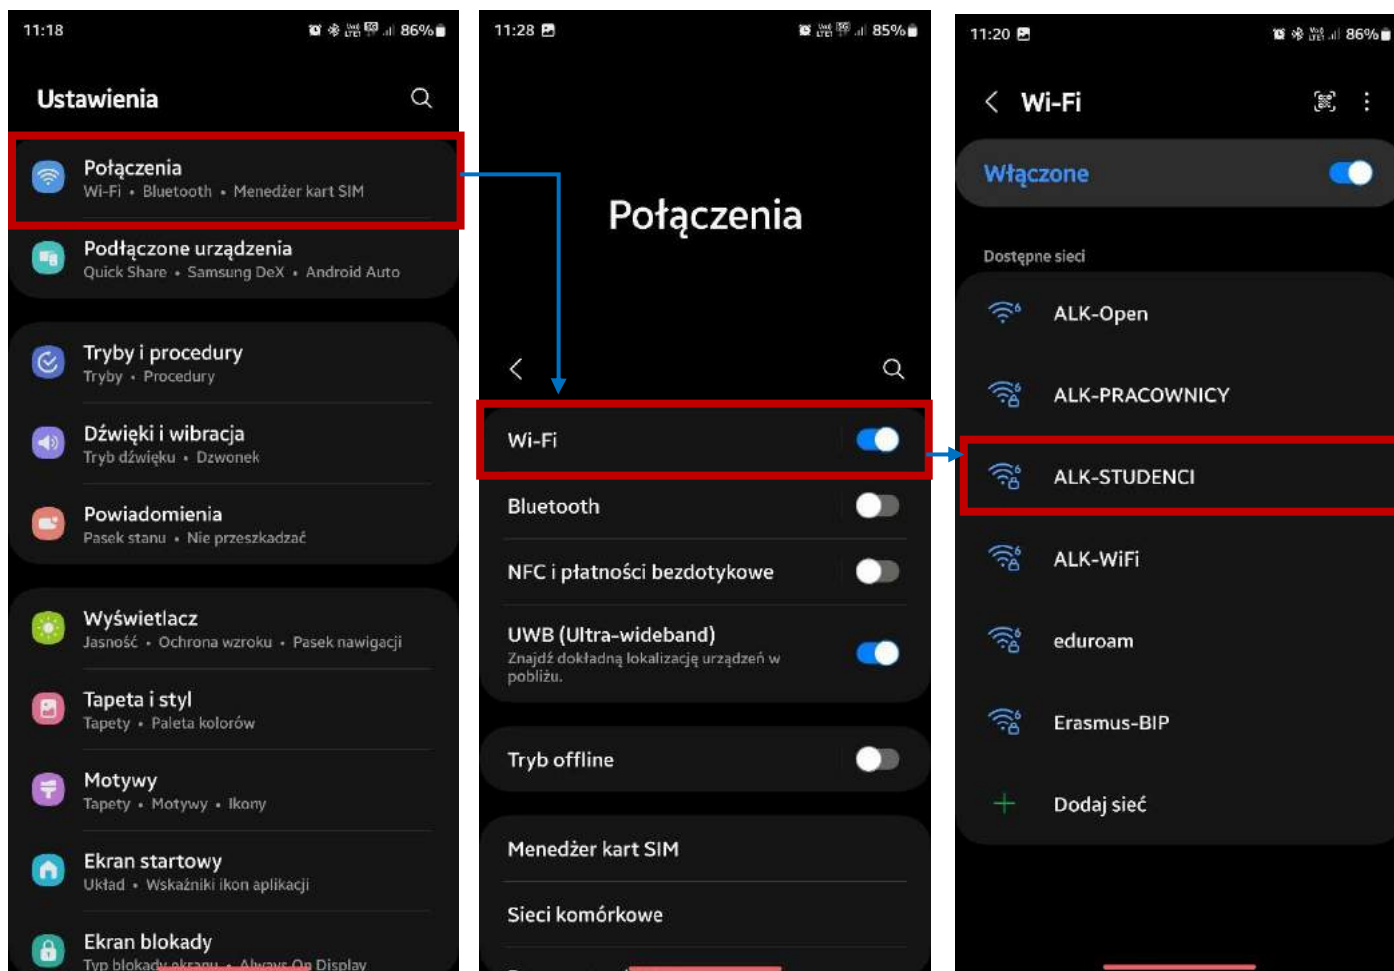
11:18 86%

Ustawienia

Połączenia
Wi-Fi • Bluetooth • Menedżer kart SIM

Podłączone urządzenia
Quick Share • Samsung DeX • Android Auto

Tryby i procedury
Tryby • Procedury

Dźwięki i wibracja
Tryb dźwięku • Dzwonek

Powiadomienia
Pasek stanu • Nie przeszkadzać

Wyświetlacz
Jasność • Ochrona wzroku • Pasek nawigacji

Tapeta i styl
Tapety • Paleta kolorów

Motywy
Tapety • Motywy • Ikony

Ekran startowy
Układ • Wskaźniki ikon aplikacji

Ekran blokady
Typ blokady ekranu • Always On Display

11:28 85%

Połączenia

Wi-Fi

Bluetooth

NFC i płatności bezdotykowe

UWB (Ultra-wideband)
Znajdź dokładną lokalizację urządzeń w pobliżu.

Tryb offline

Menedżer kart SIM

Sieci komórkowe

11:20 86%

Wi-Fi

Włączone

Dostępne sieci

ALK-Open

ALK-PRACOWNICY

ALK-STUDENCI

ALK-WiFi

eduroam

Erasmus-BIP

Dodaj sieć